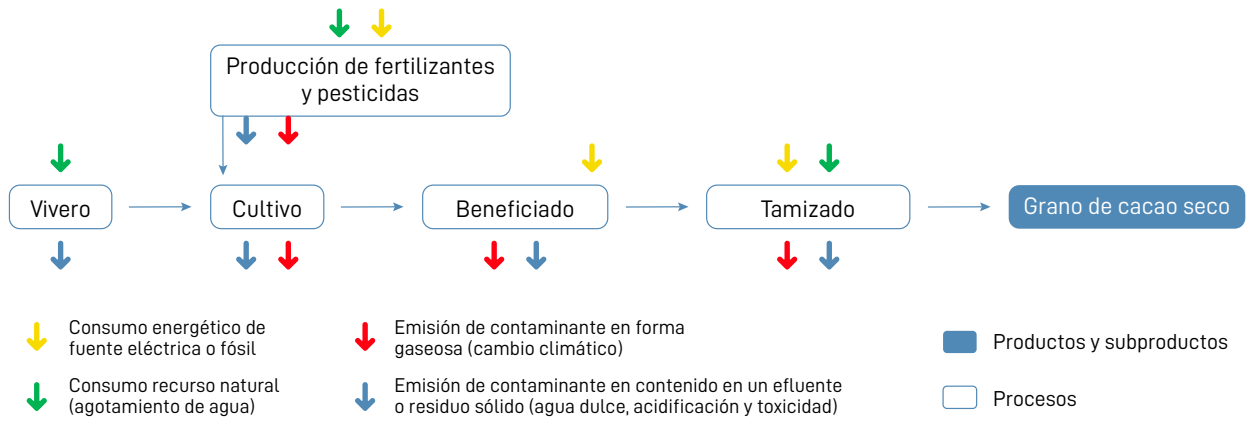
Producción de fertilizantes y pesticidas

Vivero

Cultivo

Beneficiado

Tamizado

Grano de cacao seco

Consumo energético de fuente eléctrica o fósil

Consumo recurso natural (agotamiento de agua)

Emisión de contaminante en forma gaseosa (cambio climático)

Emisión de contaminante en contenido en un efluente o residuo sólido (agua dulce, acidificación y toxicidad)

Productos y subproductos

Procesos